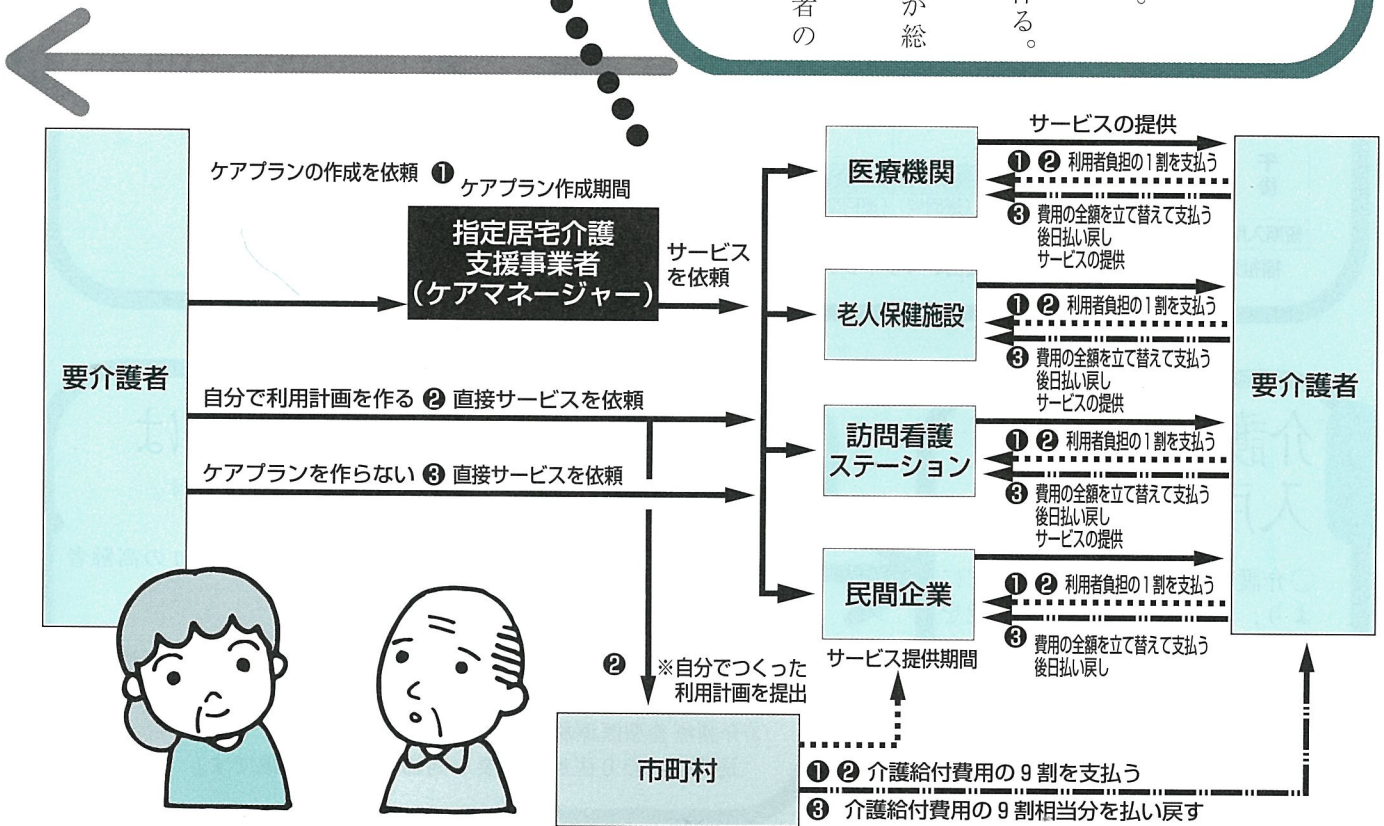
者の　か総　る。

要介護者

ケアプランの作成を依頼 ❶ ケアプラン作成期間

指定居宅介護支援事業者（ケアマネージャー）

サービスを依頼

自分で利用計画を作る ❷ 直接サービスを依頼

ケアプランを作らない ❸ 直接サービスを依頼

医療機関

サービスの提供

❶ ❷ 利用者負担の１割を支払う

❸ 費用の全額を立て替えて支払う 後日払い戻し

老人保健施設

サービスの提供

❶ ❷ 利用者負担の１割を支払う

❸ 費用の全額を立て替えて支払う 後日払い戻し

訪問看護ステーション

サービスの提供

❶ ❷ 利用者負担の１割を支払う

❸ 費用の全額を立て替えて支払う 後日払い戻し

民間企業

サービスの提供

❶ ❷ 利用者負担の１割を支払う

❸ 費用の全額を立て替えて支払う 後日払い戻し

サービス提供期間

要介護者

❷ ※自分でつくった利用計画を提出

市町村

❶ ❷ 介護給付費用の９割を支払う

❸ 介護給付費用の９割相当分を払い戻す